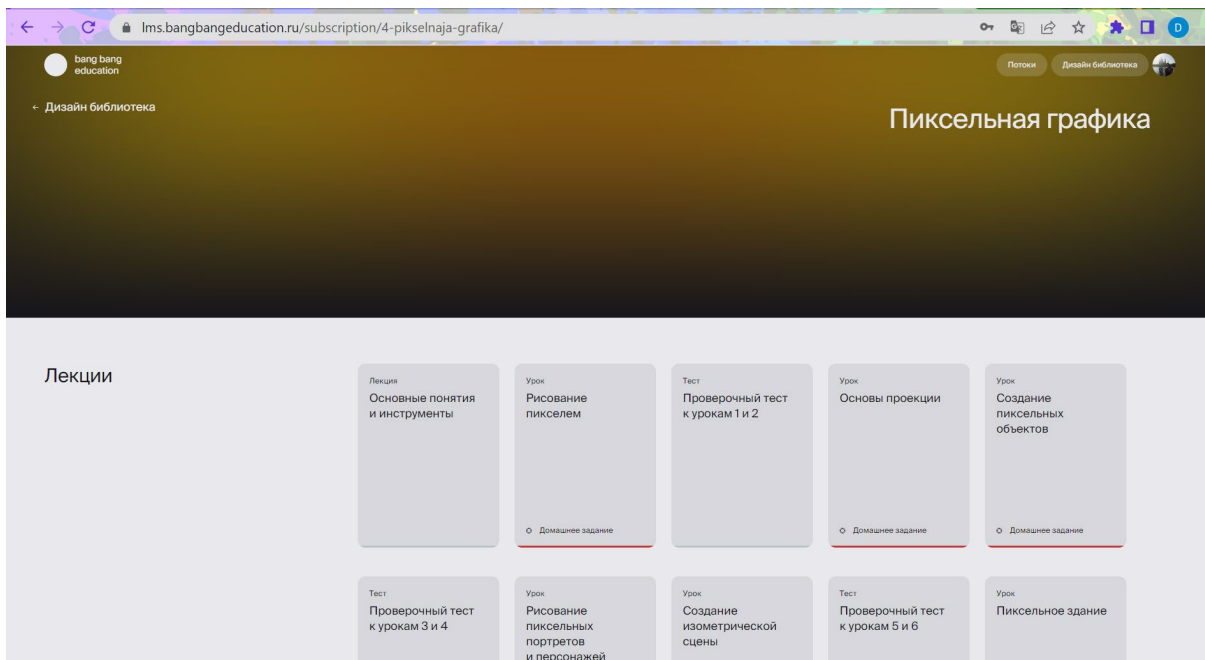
lms.bangbangeducation.ru/subscription/4-pikselnaja-grafika/

D

bang bang education

Потоки

Дизайн библиотека

← Дизайн библиотека

Пиксельная графика

Лекции

Лекция
Основные понятия и инструменты

Урок
Рисование пикселем
Домашнее задание

Тест
Проверочный тест к урокам 1 и 2

Урок
Основы проекции
Домашнее задание

Урок
Создание пиксельных объектов
Домашнее задание

Тест
Проверочный тест к урокам 3 и 4

Урок
Рисование пиксельных портретов и персонажей

Урок
Создание изометрической сцены

Тест
Проверочный тест к урокам 5 и 6

Урок
Пиксельное здание